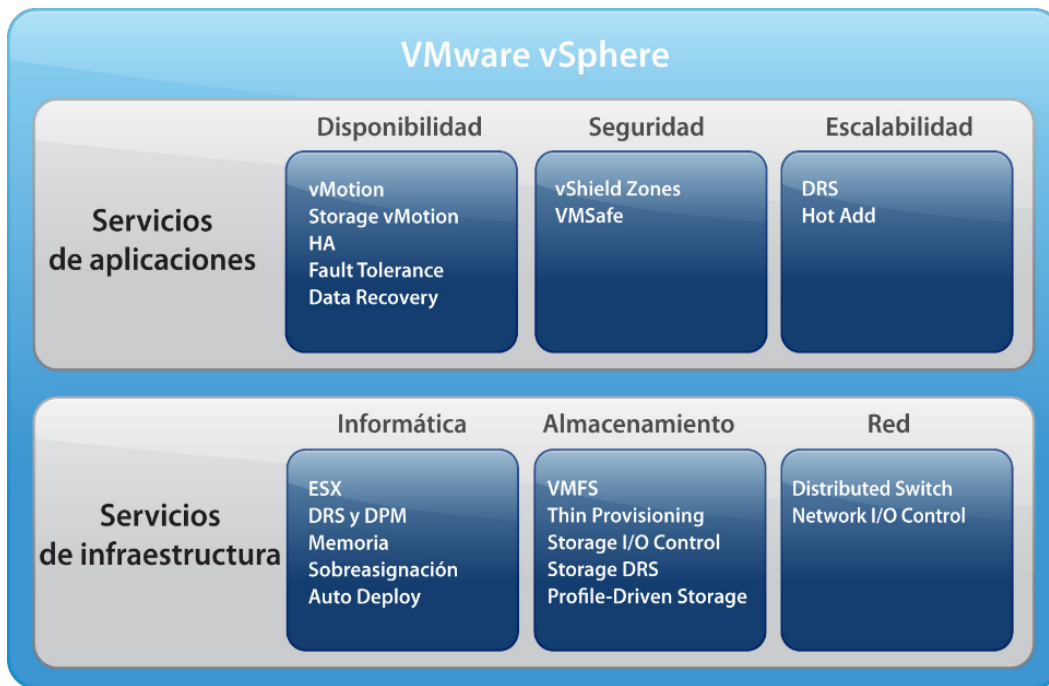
VMware vSphere

Servicios de aplicaciones

Disponibilidad

vMotion
Storage vMotion
HA
Fault Tolerance
Data Recovery

Seguridad

vShield Zones
VMSafe

Escalabilidad

DRS
Hot Add

Servicios de infraestructura

Informática

ESX
DRS y DPM
Memoria
Sobreasignación
Auto Deploy

Almacenamiento

VMFS
Thin Provisioning
Storage I/O Control
Storage DRS
Profile-Driven Storage

Red

Distributed Switch
Network I/O Control